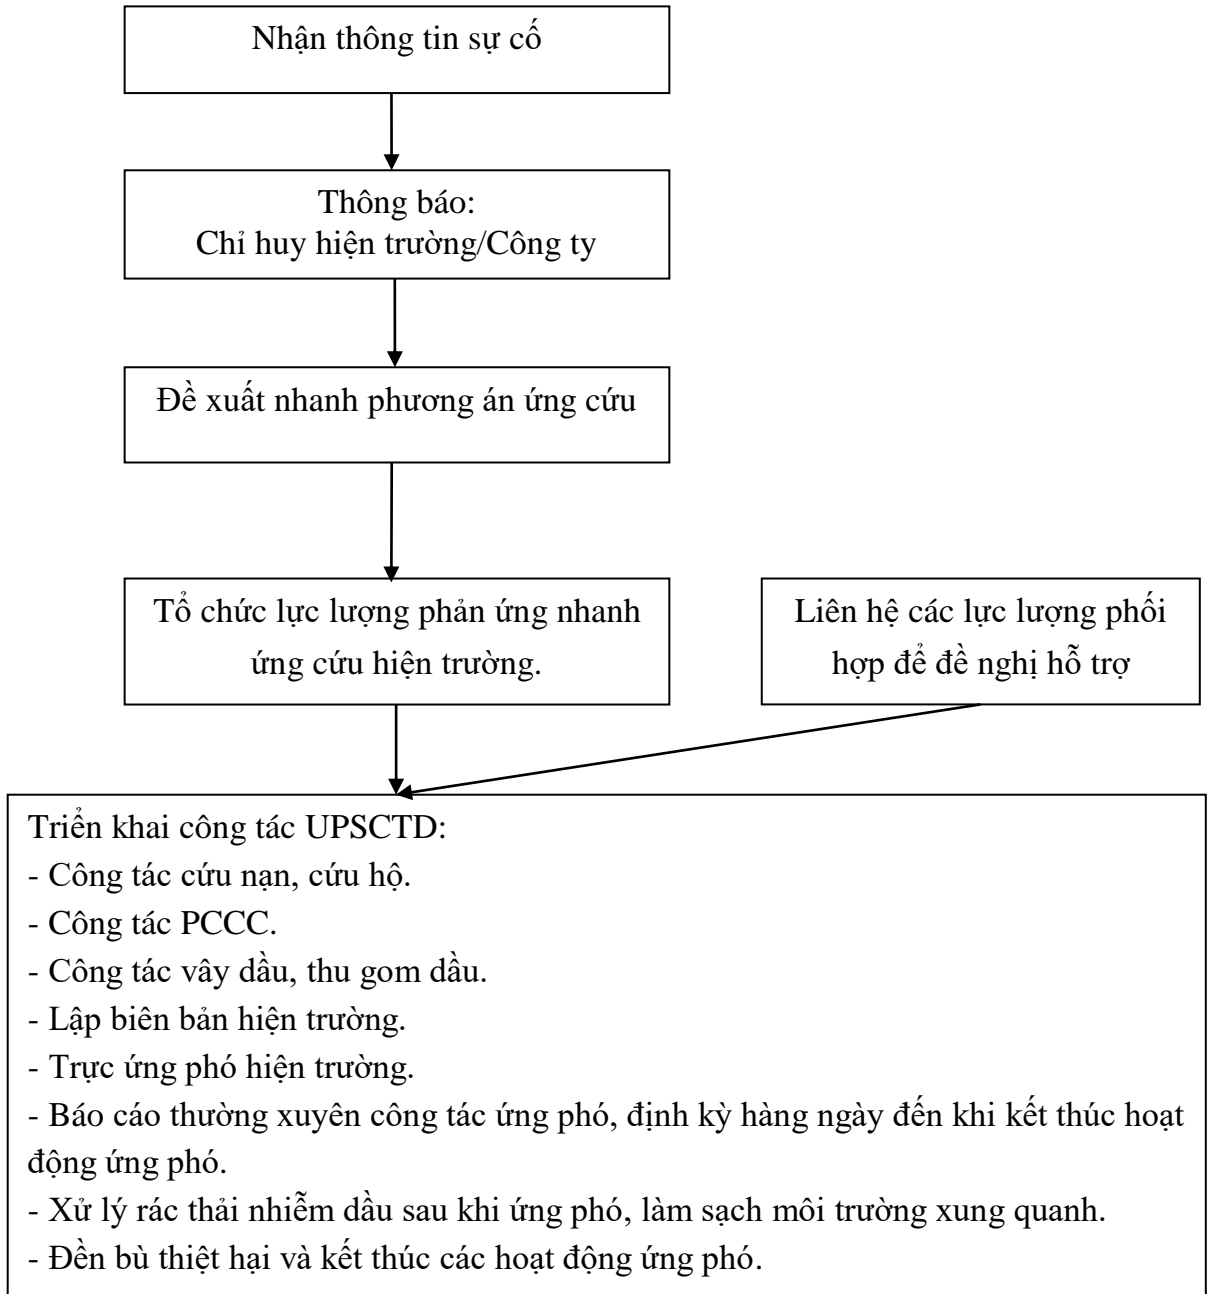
Nhận thông tin sự cố

Thông báo:
Chỉ huy hiện trường/Công ty

Đề xuất nhanh phương án ứng cứu

Tổ chức lực lượng phản ứng nhanh ứng cứu hiện trường.

Liên hệ các lực lượng phối hợp để đề nghị hỗ trợ

Triển khai công tác UPSCTD:
- Công tác cứu nạn, cứu hộ.
- Công tác PCCC.
- Công tác vây dầu, thu gom dầu.
- Lập biên bản hiện trường.
- Trực ứng phó hiện trường.
- Báo cáo thường xuyên công tác ứng phó, định kỳ hàng ngày đến khi kết thúc hoạt động ứng phó.
- Xử lý rác thải nhiễm dầu sau khi ứng phó, làm sạch môi trường xung quanh.
- Đền bù thiệt hại và kết thúc các hoạt động ứng phó.